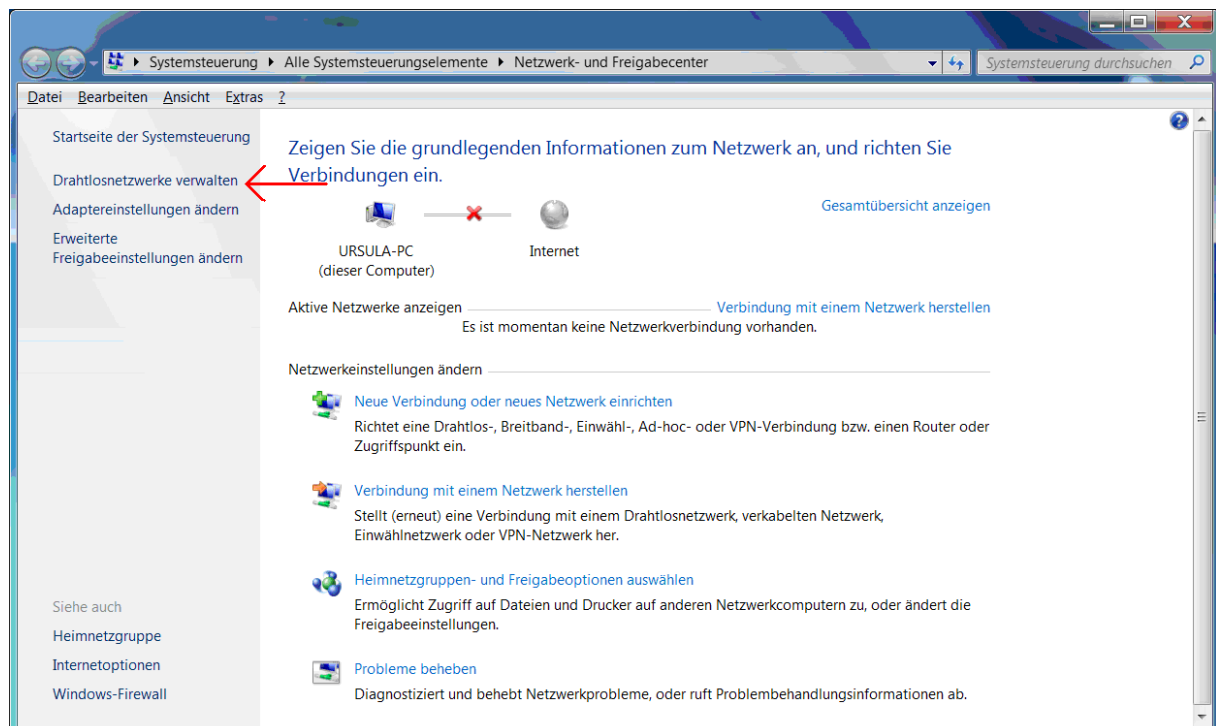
Systemsteuerung ▸ Alle Systemsteuerungselemente ▸ Netzwerk- und Freigabecenter

Systemsteuerung durchsuchen

Datei Bearbeiten Ansicht Extras ?

Startseite der Systemsteuerung

Drahtlosnetzwerke verwalten

Adaptereinstellungen ändern

Erweiterte Freigabeeinstellungen ändern

Zeigen Sie die grundlegenden Informationen zum Netzwerk an, und richten Sie Verbindungen ein.

Gesamtübersicht anzeigen

URSULA-PC
(dieser Computer)

Internet

Aktive Netzwerke anzeigen

Verbindung mit einem Netzwerk herstellen

Es ist momentan keine Netzwerkverbindung vorhanden.

Netzwerkeinstellungen ändern

Neue Verbindung oder neues Netzwerk einrichten

Richtet eine Drahtlos-, Breitband-, Einwähl-, Ad-hoc- oder VPN-Verbindung bzw. einen Router oder Zugriffspunkt ein.

Verbindung mit einem Netzwerk herstellen

Stellt (erneut) eine Verbindung mit einem Drahtlosnetzwerk, verkabelten Netzwerk, Einwählnetzwerk oder VPN-Netzwerk her.

Heimnetzgruppen- und Freigabeoptionen auswählen

Ermöglicht Zugriff auf Dateien und Drucker auf anderen Netzwerkcomputern zu, oder ändert die Freigabeeinstellungen.

Probleme beheben

Diagnostiziert und behebt Netzwerkprobleme, oder ruft Problembehandlungsinformationen ab.

Siehe auch

Heimnetzgruppe

Internetoptionen

Windows-Firewall